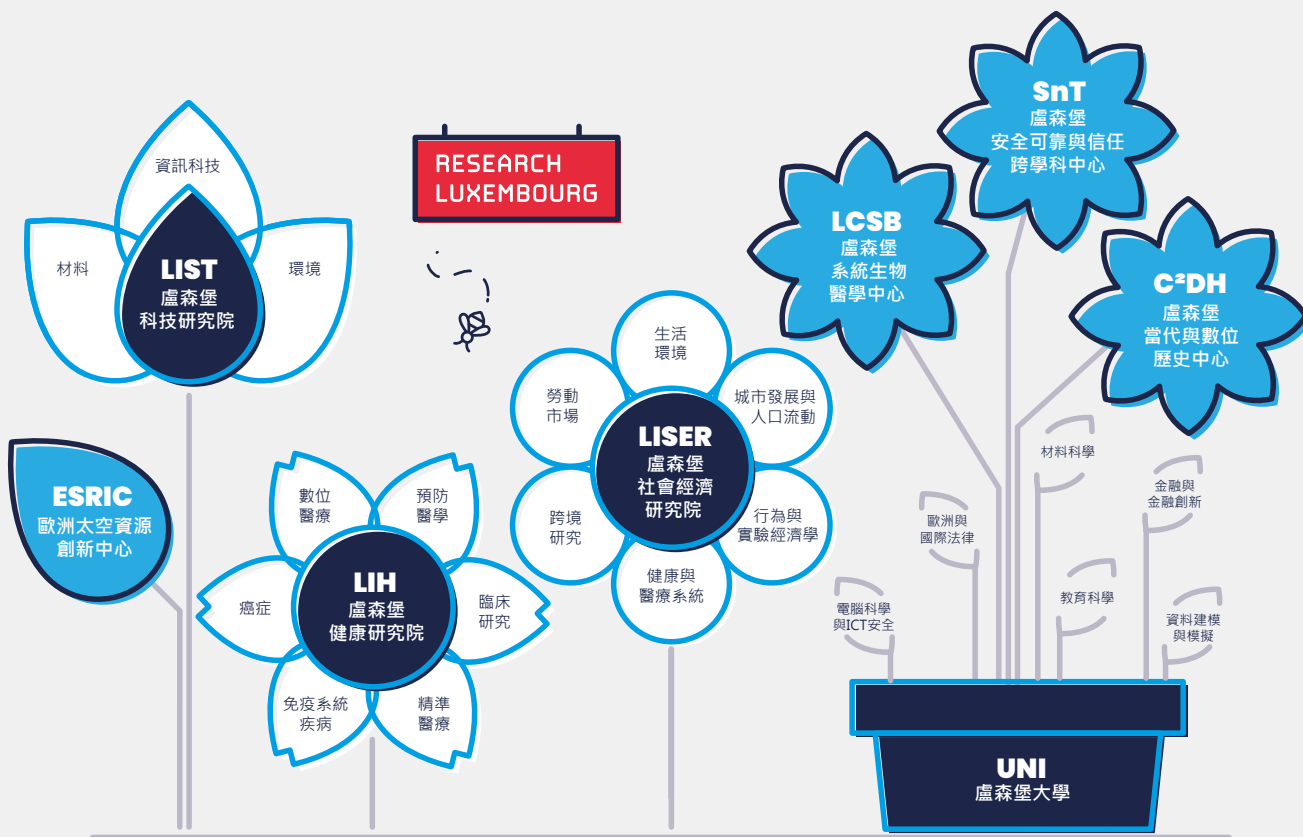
RESEARCH LUXEMBOURG

資訊科技
材料
環境
LIST
盧森堡
科技研究院

ESRIC
歐洲太空資源
創新中心

數位
醫療
預防
醫學
癌症
LIH
盧森堡
健康研究院
臨床
研究
免疫系統
疾病
精準
醫療

生活
環境
勞動
市場
城市發展與
人口流動
LISER
盧森堡
社會經濟
研究院
跨境
研究
行為與
實驗經濟學
健康與
醫療系統

SnT
盧森堡
安全可靠與信任
跨學科中心

LCSB
盧森堡
系統生物
醫學中心

C²DH
盧森堡
當代與數位
歷史中心

材料科學
金融與
金融創新
歐洲與
國際法律
教育科學
電腦科學
與ICT安全
資料建模
與模擬

UNI
盧森堡大學